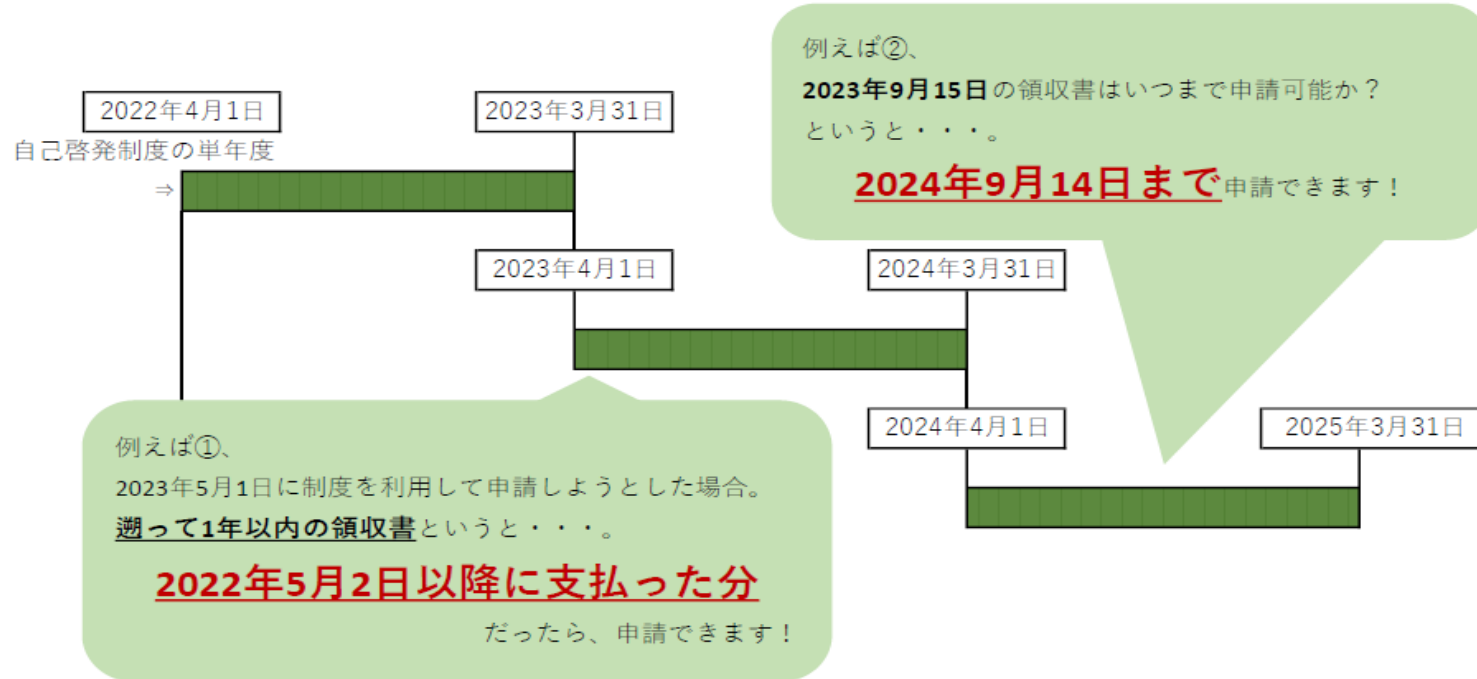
例えば②、
2023年9月15日の領収書はいつまで申請可能か？
というと・・・。
2024年9月14日まで申請できます！

2022年4月1日

2023年3月31日

自己啓発制度の単年度

⇒

2023年4月1日

2024年3月31日

2024年4月1日

2025年3月31日

例えば①、
2023年5月1日に制度を利用して申請しようとした場合。
遡って1年以内の領収書というと・・・。
2022年5月2日以降に支払った分
だったら、申請できます！